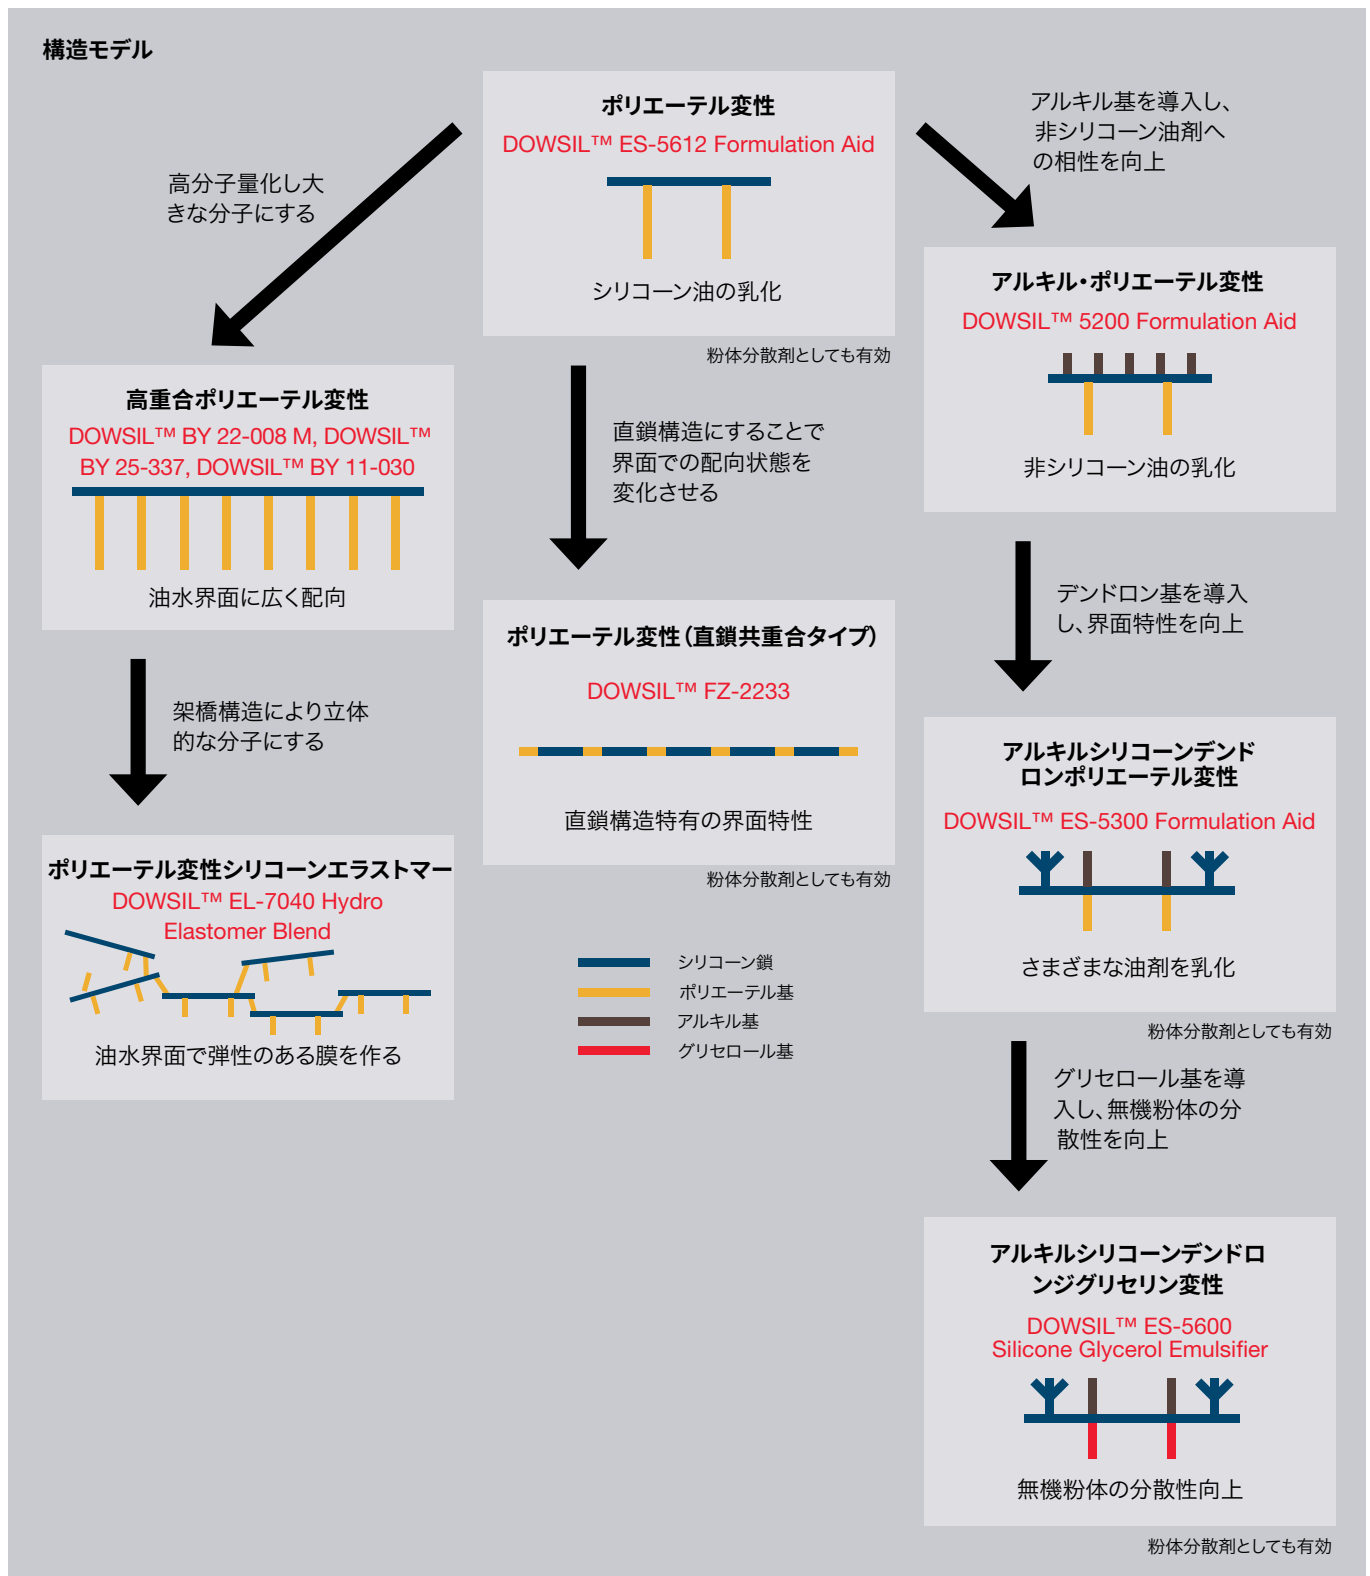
構造モデル

ポリエーテル変性
DOWSIL™ ES-5612 Formulation Aid
シリコーン油の乳化
粉体分散剤としても有効

高分子量化し大きな分子にする

アルキル基を導入し、非シリコーン油への相性を向上

高重合ポリエーテル変性
DOWSIL™ BY 22-008 M, DOWSIL™ BY 25-337, DOWSIL™ BY 11-030
油水界面に広く配向

直鎖構造にすることで界面での配向状態を変化させる

アルキル・ポリエーテル変性
DOWSIL™ 5200 Formulation Aid
非シリコーン油の乳化

デンドロン基を導入し、界面特性を向上

架橋構造により立体的な分子にする

ポリエーテル変性（直鎖共重合タイプ）
DOWSIL™ FZ-2233
直鎖構造特有の界面特性
粉体分散剤としても有効

アルキルシリコーンデンドロンポリエーテル変性
DOWSIL™ ES-5300 Formulation Aid
さまざまな油剤を乳化
粉体分散剤としても有効

ポリエーテル変性シリコーンエラストマー
DOWSIL™ EL-7040 Hydro Elastomer Blend
油水界面で弾性のある膜を作る

シリコーン鎖
ポリエーテル基
アルキル基
グリセロール基

グリセロール基を導入し、無機粉体の分散性を向上

アルキルシリコーンデンドロンジグリセリン変性
DOWSIL™ ES-5600 Silicone Glycerol Emulsifier
無機粉体の分散性向上
粉体分散剤としても有効